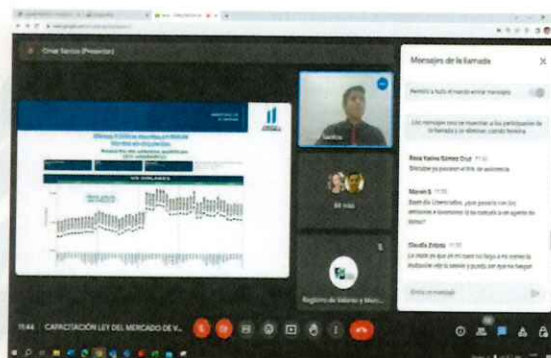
Omar Santos (Presentar)

Mensajes de la llamada

Permitir a todos el mando enviar mensajes

Los mensajes solo se muestran a los participantes de la llamada y se eliminan cuando finaliza

Rosa Yanira Gómez Cruz 11:36
Disculpe ya pusieron el link de asistencia

Marvin S 11:38
Buen día Licenciados, ¿qué pasaría con los defensores si tenemos en la consulta a un agente de bolsa?

Claudia Zelaya 11:40
La mete es que en el caso no llega a mi correo la invitación solo la veo la ...

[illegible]

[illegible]

Registro de Valores y Merc...

Enviar un mensaje

11:44 | CAPACITACIÓN LEY DEL MERCADO DE V...